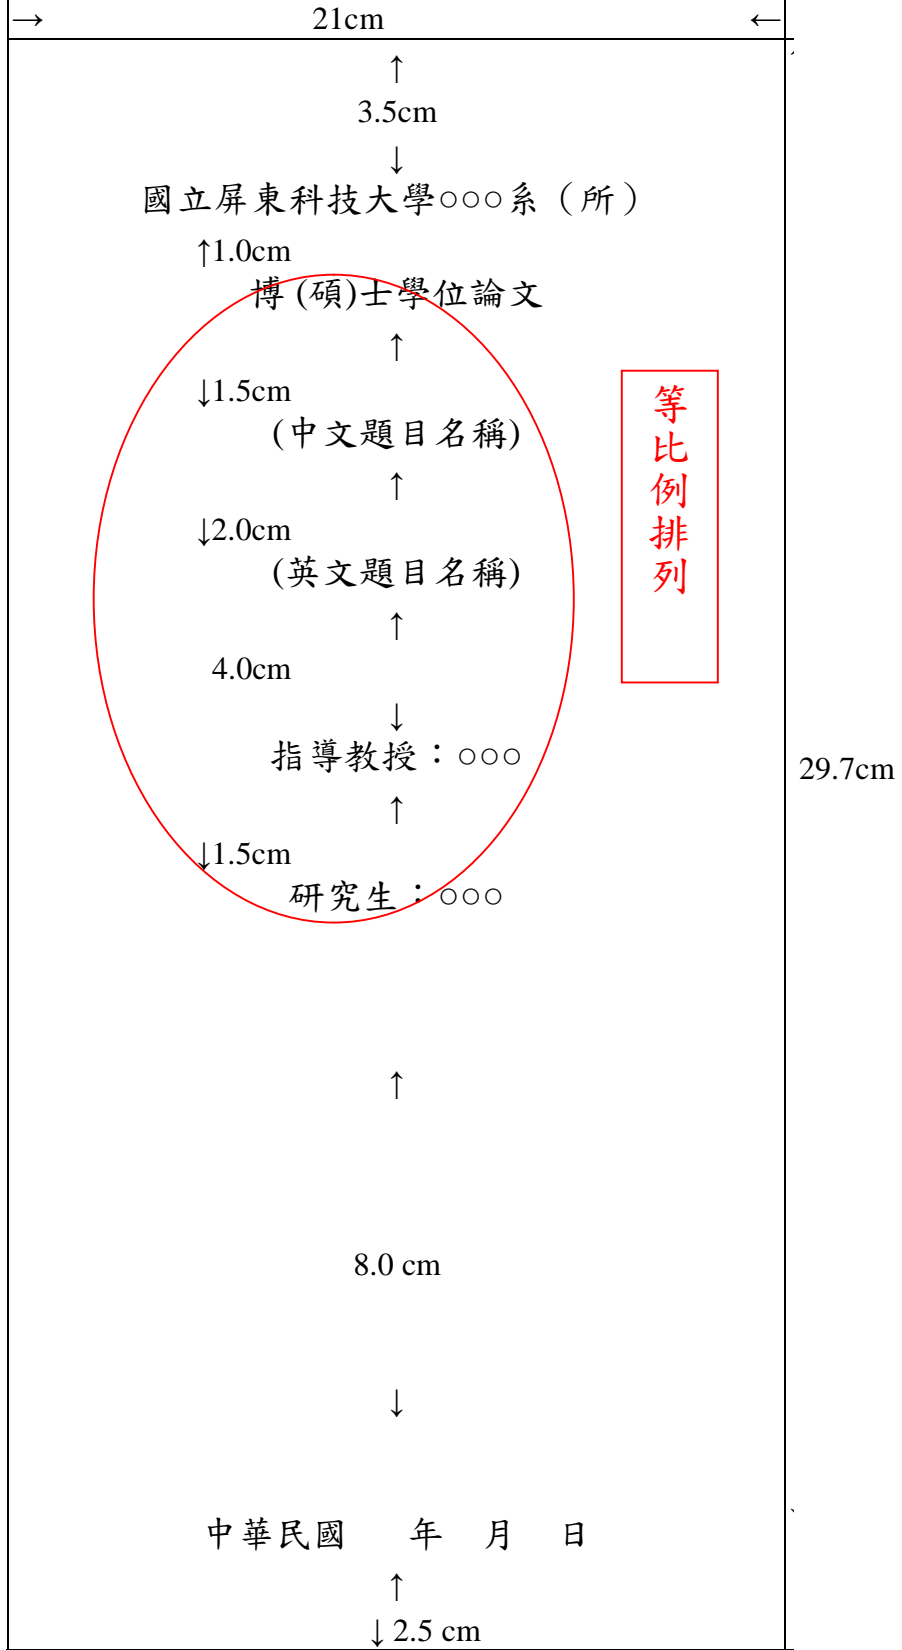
→ 21cm ←

↑
3.5cm
↓
國立屏東科技大學○○○系（所）
↑1.0cm
博 (碩)士學位論文
↑
↓1.5cm
(中文題目名稱)
↑
↓2.0cm
(英文題目名稱)
↑
4.0cm
↓
指導教授：○○○
↑
↓1.5cm
研究生：○○○

等比例排列

29.7cm

↑
8.0 cm
↓

中華民國　年　月　日
↑
↓2.5 cm